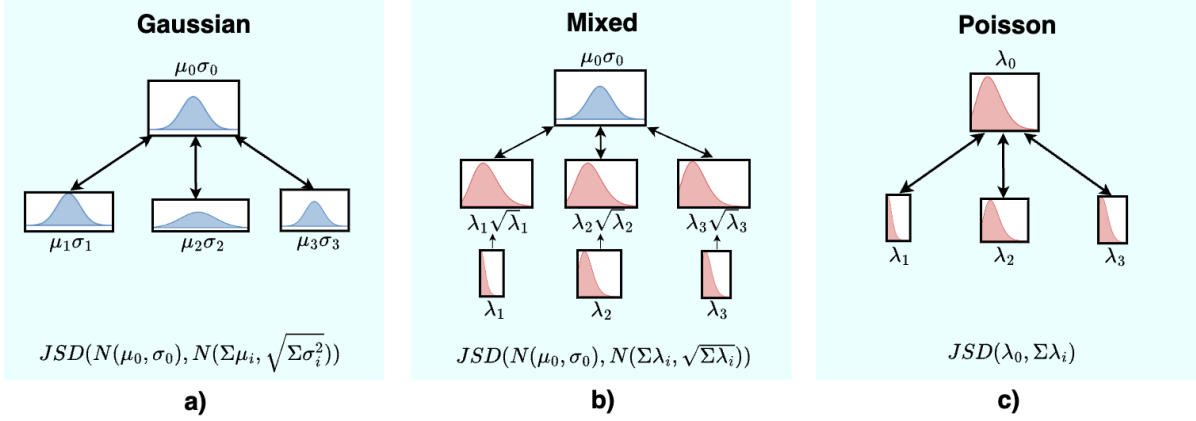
Gaussian

$\mu_0\sigma_0$

$\mu_1\sigma_1$ $\mu_2\sigma_2$ $\mu_3\sigma_3$

$JSD(N(\mu_0, \sigma_0), N(\Sigma\mu_i, \sqrt{\Sigma\sigma_i^2}))$

a)

Mixed

$\mu_0\sigma_0$

$\lambda_1\sqrt{\lambda_1}$ $\lambda_2\sqrt{\lambda_2}$ $\lambda_3\sqrt{\lambda_3}$

$\lambda_1$ $\lambda_2$ $\lambda_3$

$JSD(N(\mu_0, \sigma_0), N(\Sigma\lambda_i, \sqrt{\Sigma\lambda_i}))$

b)

Poisson

$\lambda_0$

$\lambda_1$ $\lambda_2$ $\lambda_3$

$JSD(\lambda_0, \Sigma\lambda_i)$

c)